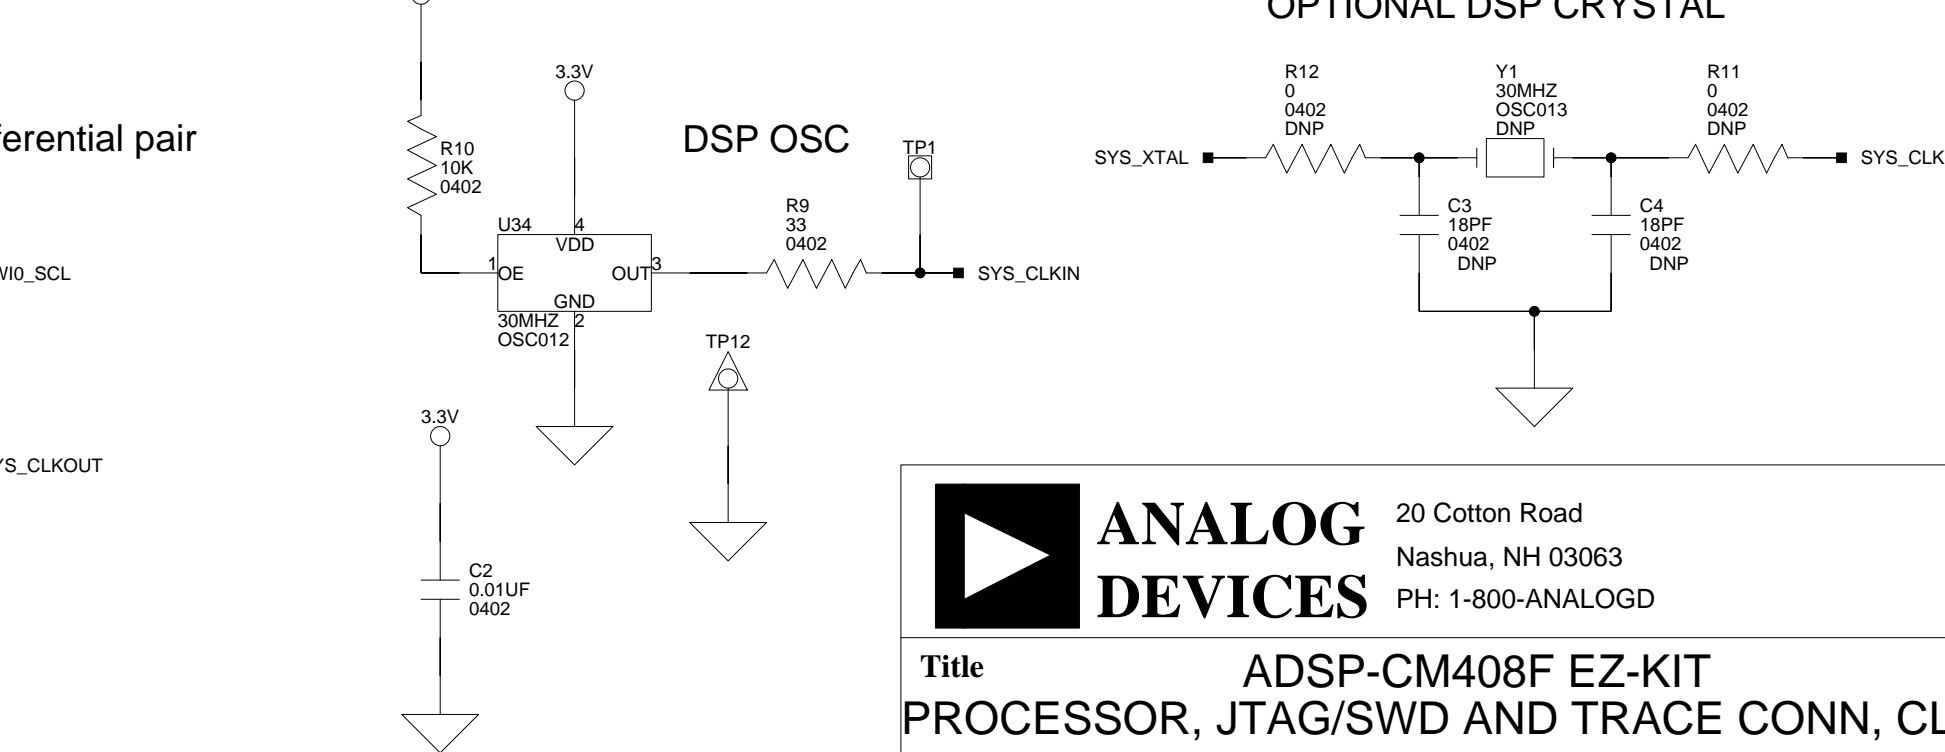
OPTIONAL DSP CRYSTAL

ferential pair

WI0_SCL

YS_CLKOUT

3.3V

R10
10K
0402

DSP OSC

TP1

U34
4
VDD
1
OE
OUT
3
GND
30MHZ
2
OSC012

R9
33
0402

SYS_CLKIN

TP12

3.3V

C2
0.01UF
0402

R12
0
0402
DNP

Y1
30MHZ
OSC013
DNP

R11
0
0402
DNP

SYS_XTAL

SYS_CLK

C3
18PF
0402
DNP

C4
18PF
0402
DNP

ANALOG DEVICES

20 Cotton Road
Nashua, NH 03063
PH: 1-800-ANALOGD

Title
ADSP-CM408F EZ-KIT
PROCESSOR, JTAG/SWD AND TRACE CONN, CL